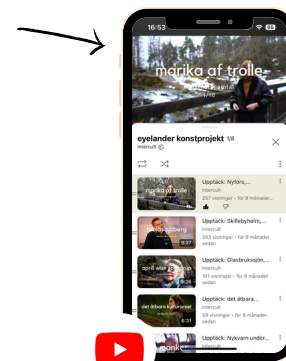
16:53

marika af trolle

eyelander konstprojekt 1/8
Intercult

marika af trolle
Upptäck: Nyfors, ...
Intercult
257 visningar · för 8 månader sedan

pablo stolberg
Upptäck: Skillebyholm, ...
Intercult
243 visningar · för 8 månader sedan
9:37

april wiberg
Upptäck: Glasbruksslin, ...
Intercult
161 visningar · för 8 månader sedan
9:36

det ätbara kulturarvet
Upptäck: det ätbara ...
Intercult
59 visningar · för 8 månader sedan

Upptäck: Nykvarn under...
Intercult